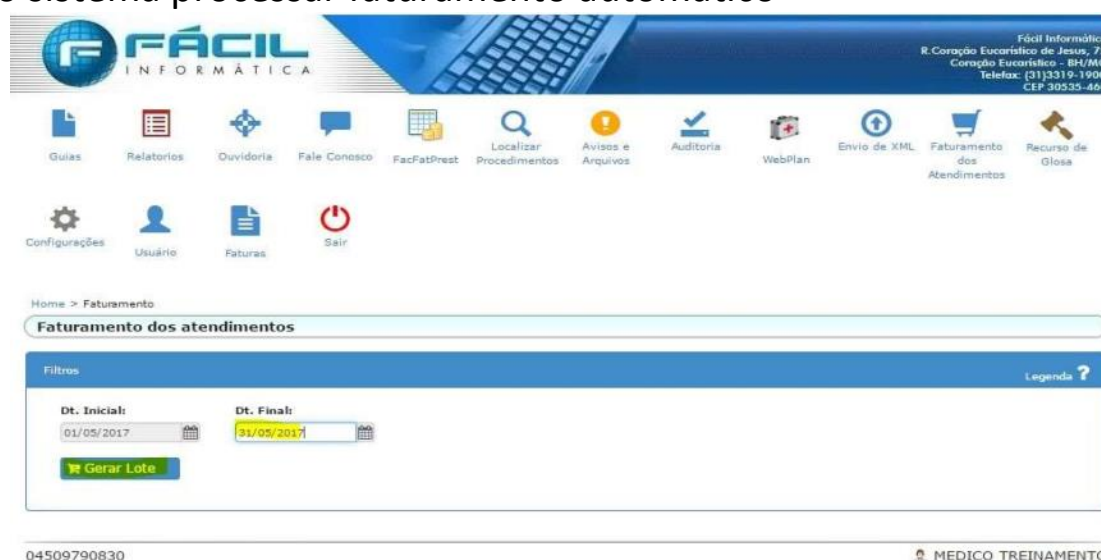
o sistema processar faturamento automático

FÁCIL
INFORMÁTICA

Fácil Informátic
R.Coração Eucarístico de Jesus, 7
Coração Eucarístico - BH/M
Telefax: (31)3319-190
CEP 30535-46

Guias
Relatorios
Ouvidoria
Fale Conosco
FacFatPrest
Localizar Procedimentos
Avisos e Arquivos
Auditoria
WebPlan
Envio de XML
Faturamento dos Atendimentos
Recurso de Glosa
Configurações
Usuário
Faturas
Sair

Home > Faturamento

Faturamento dos atendimentos

Filtros
Legenda ?

Dt. Inicial:
01/05/2017
Dt. Final:
31/05/2017

Gerar Lote

04509790830
MEDICO TREINAMENTO